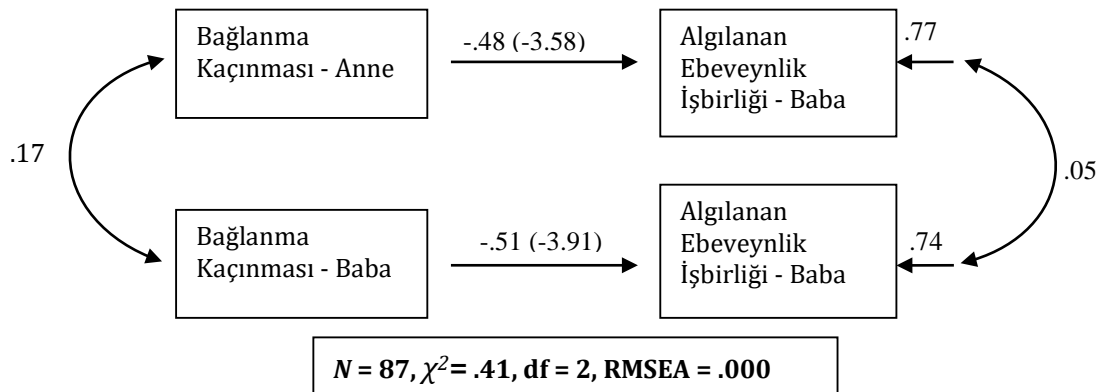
Bağlanma Kaçınması - Anne

-.48 (-3.58)

Algılanan Ebeveynlik İşbirliği - Baba

.77

.17

.05

Bağlanma Kaçınması - Baba

-.51 (-3.91)

Algılanan Ebeveynlik İşbirliği - Baba

.74

$N$ = 87, $\chi^2$= .41, df = 2, RMSEA = .000